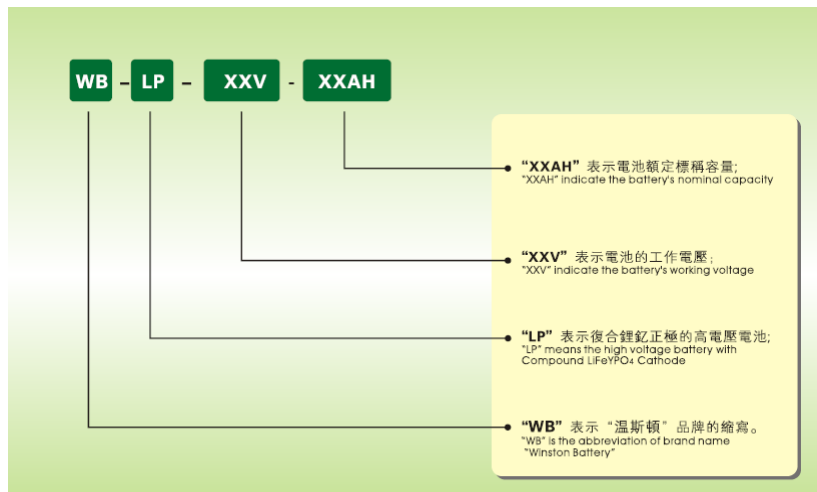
WB - LP - XXV - XXAH

"XXAH" 表示電池額定標稱容量;
"XXAH" indicate the battery's nominal capacity

"XXV" 表示電池的工作電壓;
"XXV" indicate the battery's working voltage

"LP" 表示復合鋰釔正極的高電壓電池;
"LP" means the high voltage battery with Compound LiFeYPO4 Cathode

"WB" 表示"溫斯頓"品牌的縮寫。
"WB" is the abbreviation of brand name "Winston Battery"